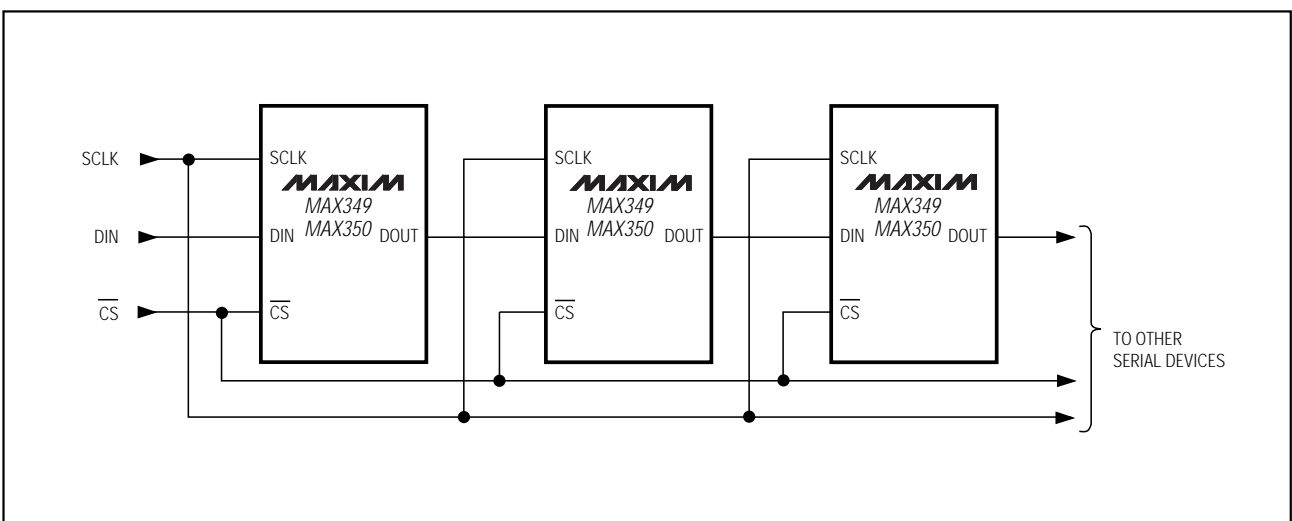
SCLK

DIN

$\overline{CS}$

SCLK
MAXIM
MAX349
MAX350
DIN
DOUT
$\overline{CS}$

SCLK
MAXIM
MAX349
MAX350
DIN
DOUT
$\overline{CS}$

SCLK
MAXIM
MAX349
MAX350
DIN
DOUT
$\overline{CS}$

TO OTHER SERIAL DEVICES